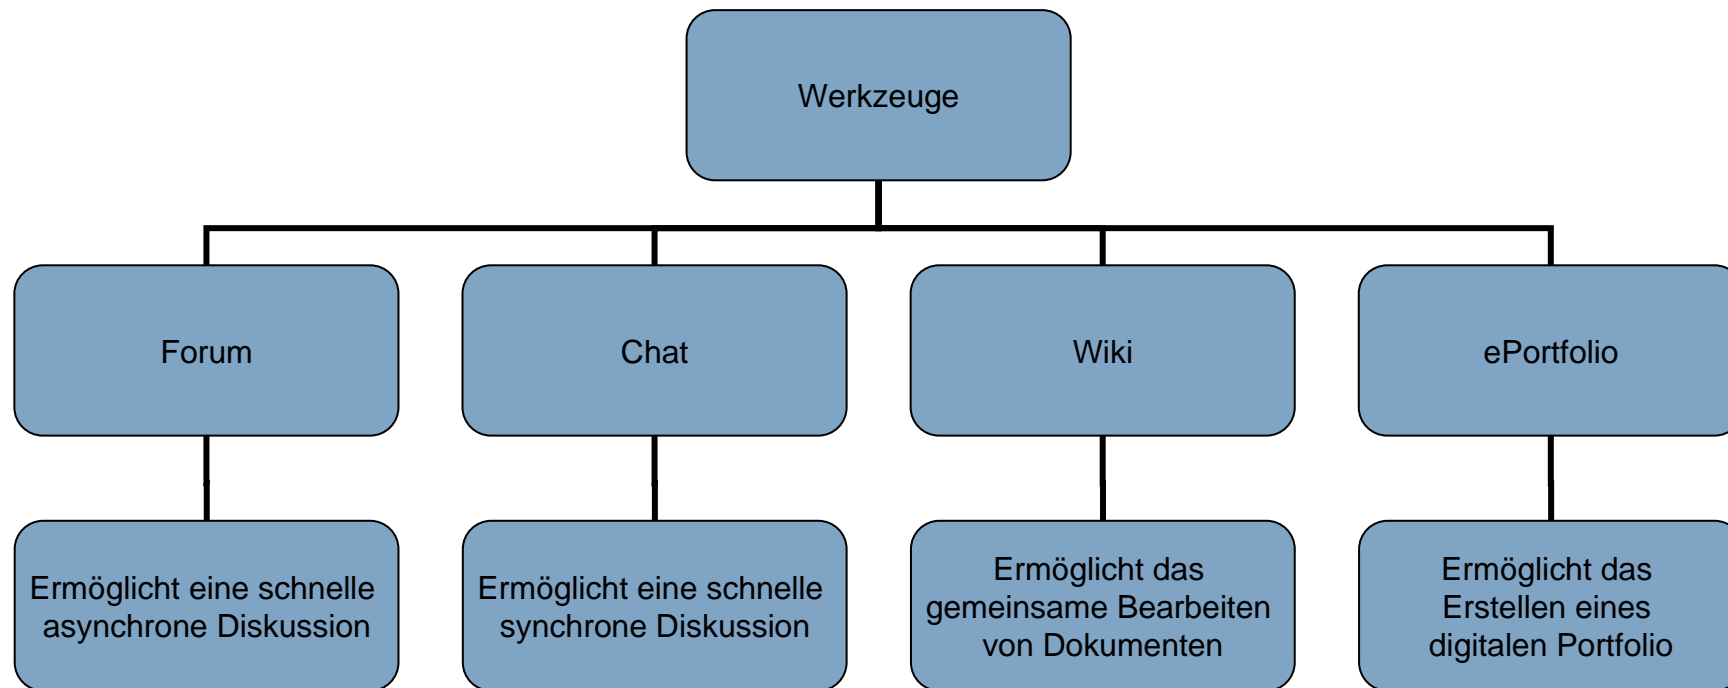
Werkzeuge

Forum

Ermöglicht eine schnelle asynchrone Diskussion

Chat

Ermöglicht eine schnelle synchrone Diskussion

Wiki

Ermöglicht das gemeinsame Bearbeiten von Dokumenten

ePortfolio

Ermöglicht das Erstellen eines digitalen Portfolio